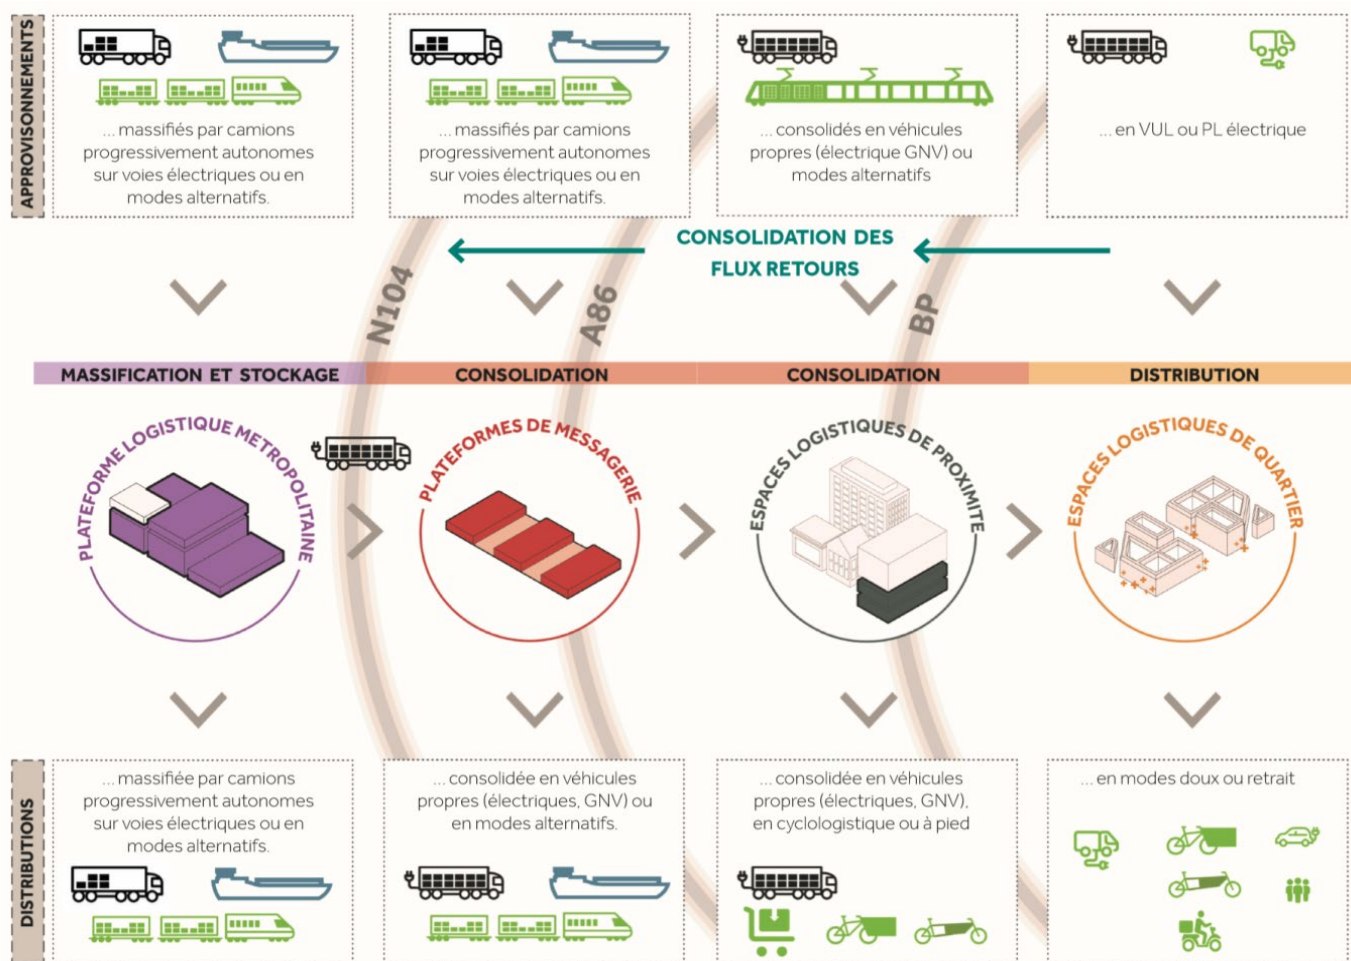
APPROVISIONNEMENTS

... massifiés par camions progressivement autonomes sur voies électriques ou en modes alternatifs.

... massifiés par camions progressivement autonomes sur voies électriques ou en modes alternatifs.

... consolidés en véhicules propres (électrique GNV) ou modes alternatifs

... en VUL ou PL électrique

CONSOLIDATION DES FLUX RETOURS

N104

A86

BP

MASSIFICATION ET STOCKAGE

CONSOLIDATION

CONSOLIDATION

DISTRIBUTION

PLATEFORME LOGISTIQUE METROPOLITAINE

PLATEFORMES DE MESSAGERIE

ESPACES LOGISTIQUES DE PROXIMITE

ESPACES LOGISTIQUES DE QUARTIER

DISTRIBUTIONS

... massifiée par camions progressivement autonomes sur voies électriques ou en modes alternatifs.

... consolidée en véhicules propres (électriques, GNV) ou en modes alternatifs.

... consolidée en véhicules propres (électriques, GNV), en cyclologistique ou à pied

... en modes doux ou retrait